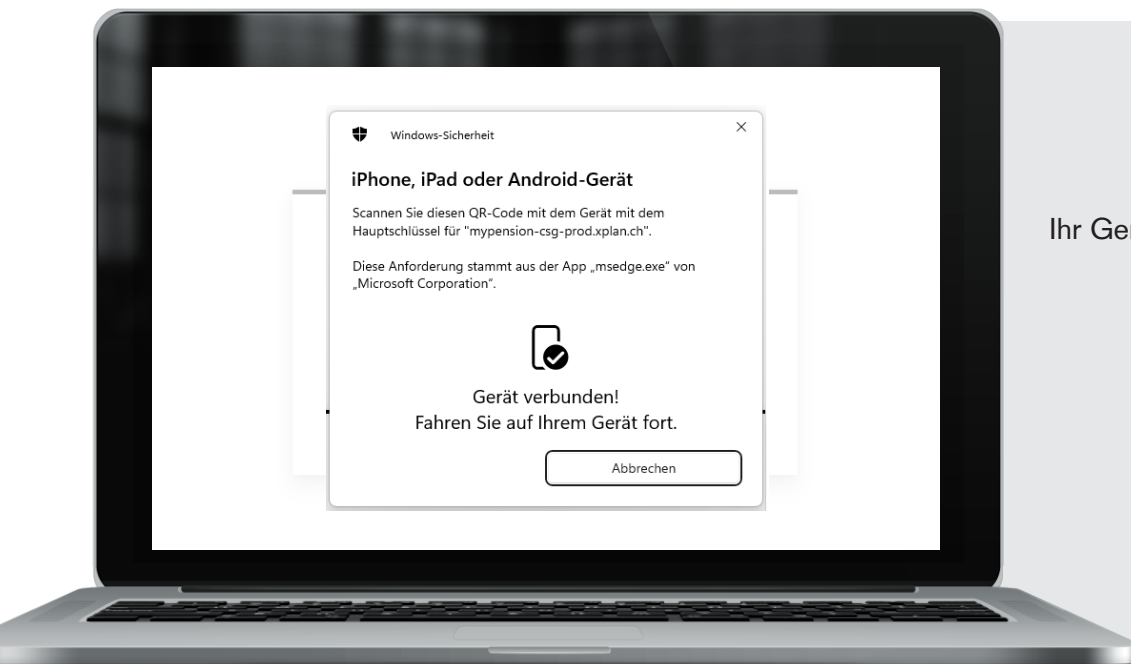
Windows-Sicherheit

×

iPhone, iPad oder Android-Gerät

Scannen Sie diesen QR-Code mit dem Gerät mit dem Hauptschlüssel für "mypension-csg-prod.xplan.ch".

Diese Anforderung stammt aus der App „msedge.exe" von „Microsoft Corporation".

Gerät verbunden!
Fahren Sie auf Ihrem Gerät fort.

Abbrechen

Ihr Ge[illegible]